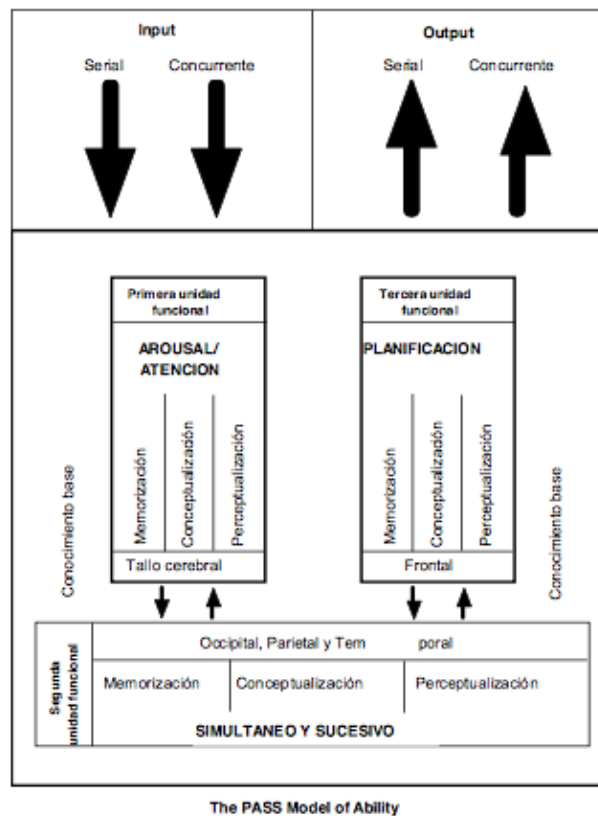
Input

Serial Concurrente

Output

Serial Concurrente

Primera unidad funcional

AROUSAL/ ATENCION

Memorización

Conceptualización

Perceptualización

Tallo cerebral

Tercera unidad funcional

PLANIFICACION

Memorización

Conceptualización

Perceptualización

Frontal

Concimiento base

Concimiento base

Segunda unidad funcional

Occipital, Parietal y Tem poral

Memorización

Conceptualización

Perceptualización

SIMULTANEO Y SUCESIVO

The PASS Model of Ability